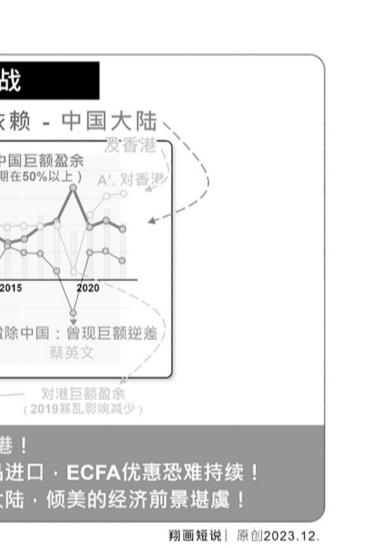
战

依赖 - 中国大陆

及香港

中国巨额盈余

期在50%以上）

A'. 对香港

2015

2020

除中国：曾现巨额逆差

蔡英文

对港巨额盈余

（2019暴乱影响减少）

港！

进口，ECFA优惠恐难持续！

大陆，倾美的经济前景堪虞！

翔画短说 | 原创2023.12.